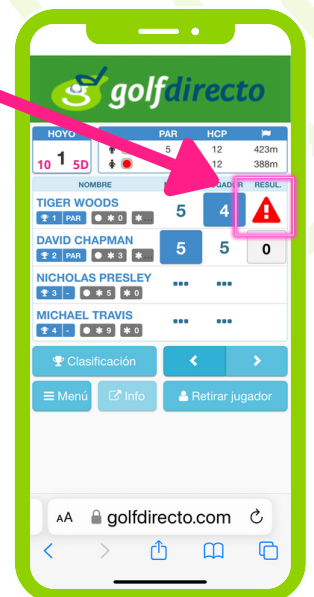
golfdirecto

HOYO
10 1 5D

PAR HCP
5 12 423m
5 12 388m

NOMBRE
JUGADOR
RESUL.

TIGER WOODS
1 PAR 0
5 4

DAVID CHAPMAN
2 PAR 0
5 5 0

NICHOLAS PRESLEY
3 - 5 0
••• •••

MICHAEL TRAVIS
4 - 9 0
••• •••

Clasificación
<
>
Menú
Info
Retirar jugador

AA golfdirecto.com